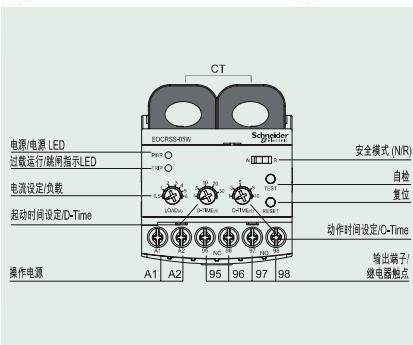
CT

EOCRSS-05W

Schneider Electric

电源/电源 LED

过载运行/跳闸指示LED

PWR

TRIP

电流设定/负载

LOAD(A)

起动时间设定/D-Time

D-TIME(S)

O-TIME(S)

安全模式 (N/R)

N

R

自检

TEST

复位

RESET

动作时间设定/O-Time

A1

A2

95

NC

96

97

NO

98

操作电源

输出端子/继电器触点

A1 A2 95 96 97 98